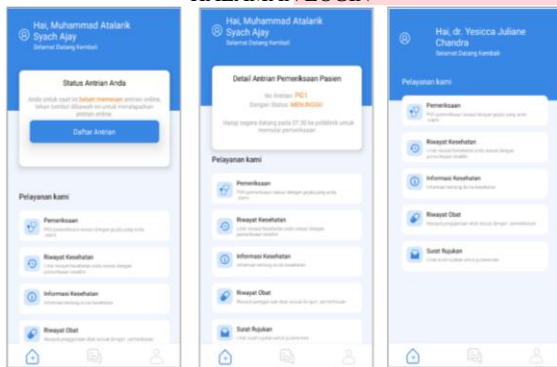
HALAMAN LOGIN

Hai, Muhammad Atalarik Syach Ajay
Selamat Datang Kembali

Status Antrian Anda
Anda untuk saat ini belum memesan antrian online, tekan tombol dibawah ini untuk mendapatkan antrian online
Daftar Antrian

Pelayanan kami
Pemeriksaan
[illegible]
Riwayat Kesehatan
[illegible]
Informasi Kesehatan
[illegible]
Riwayat Obat
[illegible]

Hai, Muhammad Atalarik Syach Ajay
Selamat Datang Kembali

Detail Antrian Pemeriksaan Pasien
No Antrian: PG1
Dengan Status: MENUNGGU
Harap segera datang pada 07:30 ke poliklinik untuk memulai pemeriksaan

Pelayanan kami
Pemeriksaan
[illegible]
Riwayat Kesehatan
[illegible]
Informasi Kesehatan
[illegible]
Riwayat Obat
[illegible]
Surat Rujukan
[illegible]

Hai, dr. Yesicca Juliane Chandra
Selamat Datang Kembali

Pelayanan kami
Pemeriksaan
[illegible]
Riwayat Kesehatan
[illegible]
Informasi Kesehatan
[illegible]
Riwayat Obat
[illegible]
Surat Rujukan
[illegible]